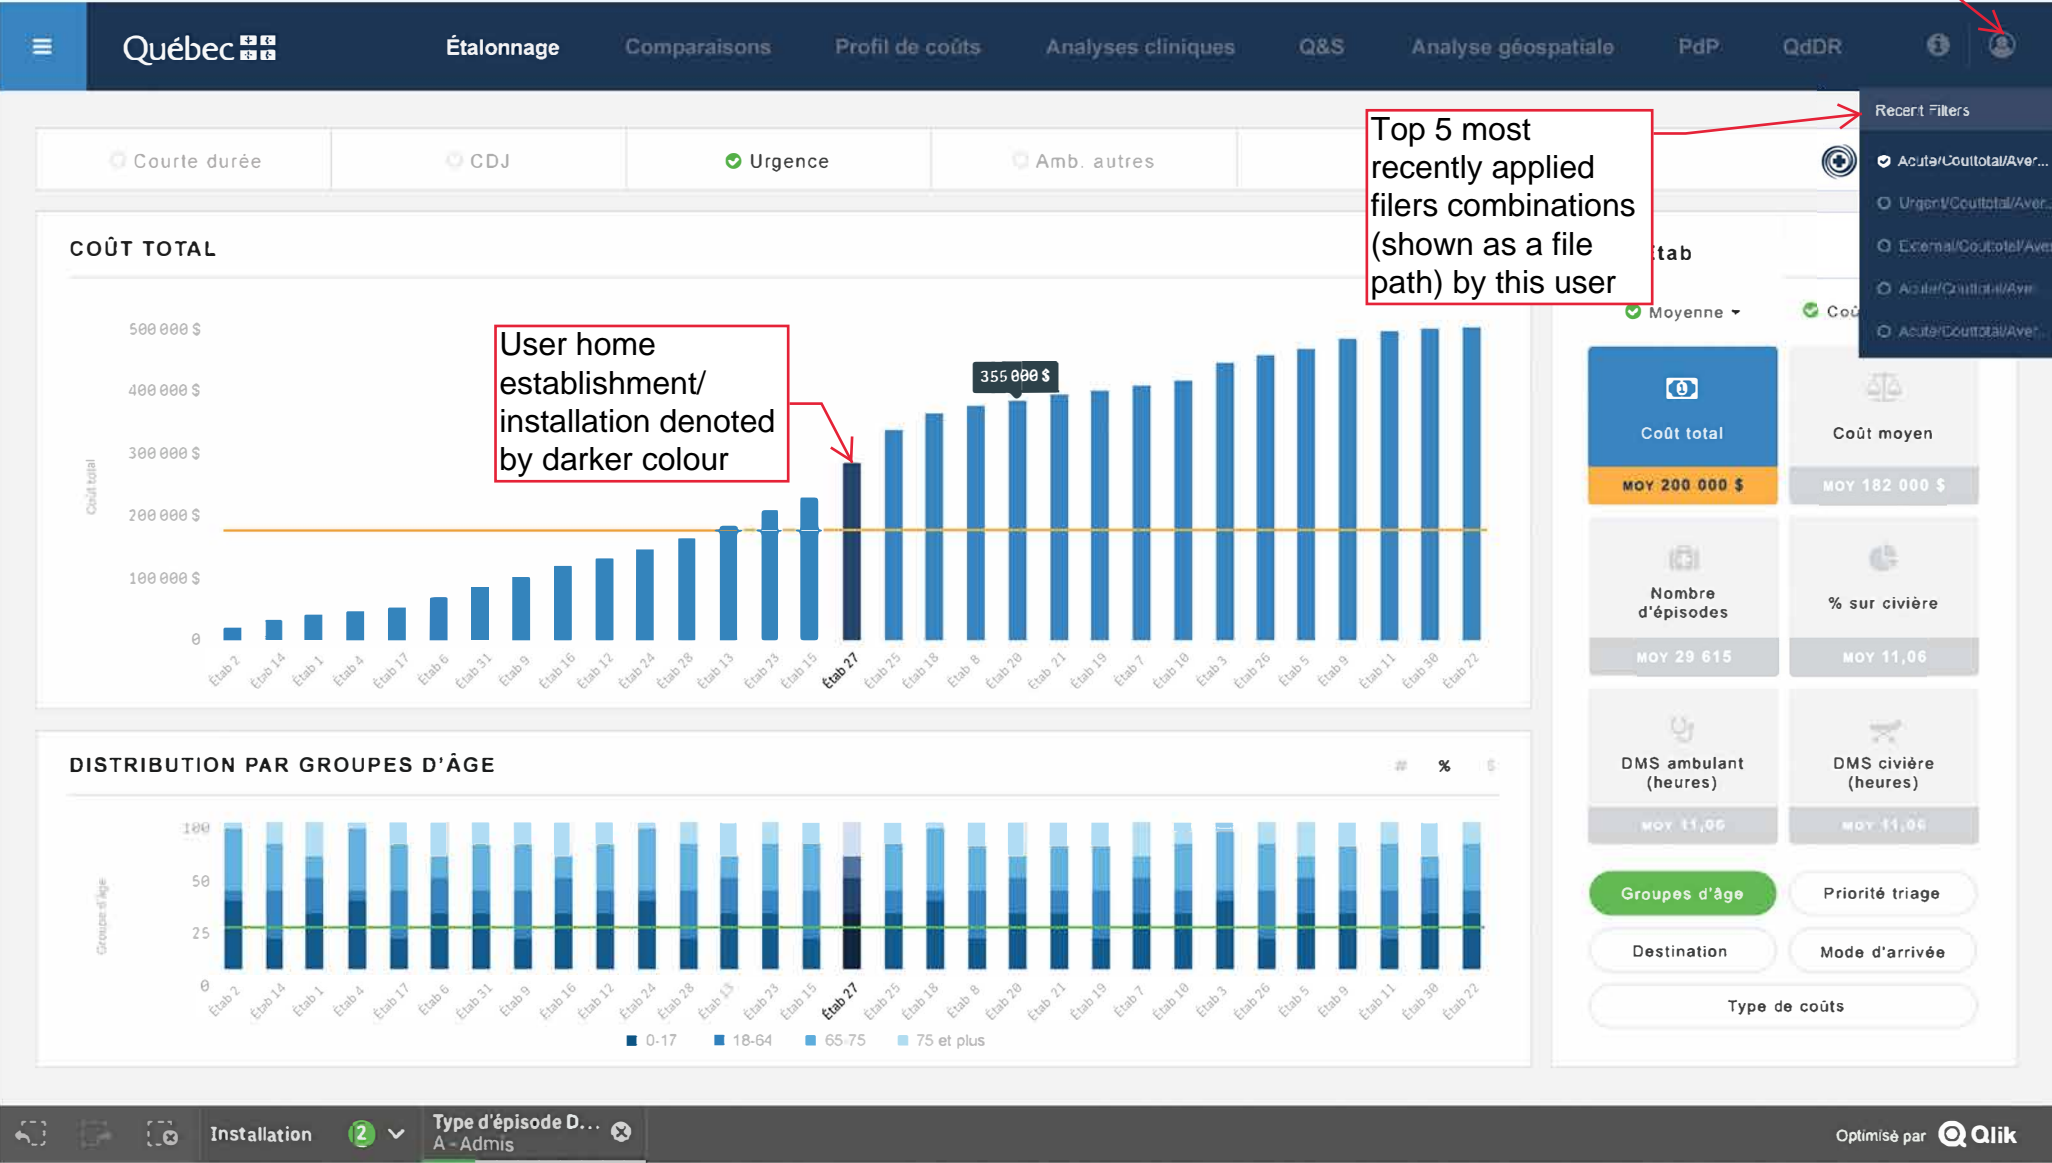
Québec

Étalonnage Comparaisons Profil de coûts Analyses cliniques Q&S Analyse géospatiale PdP QdDR

Recent Filters
Acute/Couttotal/Aver...
Urgent/Couttotal/Aver...
External/Couttotal/Aver...
Acute/Couttotal/Aver...
Acute/Couttotal/Aver...

Top 5 most recently applied filers combinations (shown as a file path) by this user

Courte durée CDJ Urgence Amb. autres

COÛT TOTAL

User home establishment/ installation denoted by darker colour

355 000 $

500 000 $
400 000 $
300 000 $
200 000 $
100 000 $
0
Coût total

Étab 2 Étab 14 Étab 1 Étab 4 Étab 17 Étab 6 Étab 31 Étab 9 Étab 16 Étab 12 Étab 24 Étab 28 Étab 13 Étab 23 Étab 15 Étab 27 Étab 25 Étab 18 Étab 8 Étab 20 Étab 21 Étab 19 Étab 7 Étab 10 Étab 3 Étab 26 Étab 5 Étab 9 Étab 11 Étab 30 Étab 22

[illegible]tab
Moyenne Coû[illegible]

Coût total
MOY 200 000 $
Coût moyen
MOY 182 000 $
Nombre d'épisodes
MOY 29 615
% sur civière
MOY 11,06
DMS ambulant (heures)
MOY 11,06
DMS civière (heures)
MOY 11,06

Groupes d'âge Priorité triage
Destination Mode d'arrivée
Type de coûts

DISTRIBUTION PAR GROUPES D'ÂGE
# % $

100
50
25
0
Groupe d'âge

Étab 2 Étab 14 Étab 1 Étab 4 Étab 17 Étab 6 Étab 31 Étab 9 Étab 16 Étab 12 Étab 24 Étab 28 Étab 13 Étab 23 Étab 15 Étab 27 Étab 25 Étab 18 Étab 8 Étab 20 Étab 21 Étab 19 Étab 7 Étab 10 Étab 3 Étab 26 Étab 5 Étab 9 Étab 11 Étab 30 Étab 22

0-17 18-64 65-75 75 et plus

Installation 2 Type d'épisode D... A - Admis

Optimisé par Qlik